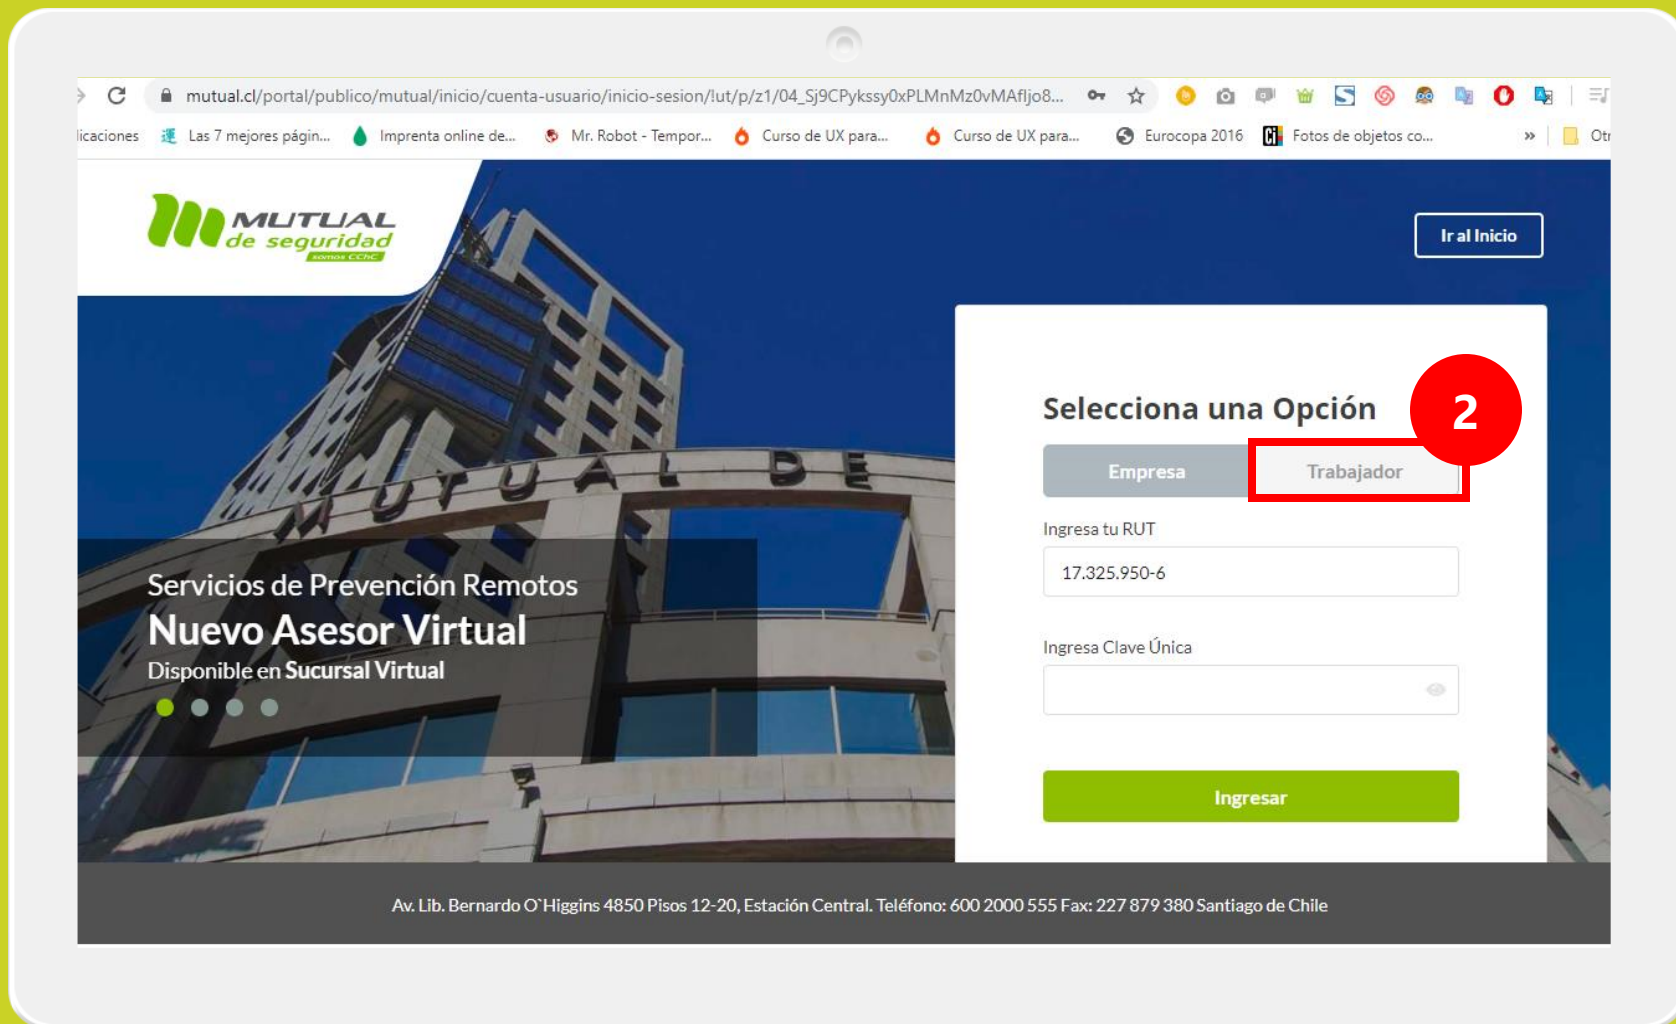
mutual.cl/portal/publico/mutual/inicio/cuenta-usuario/inicio-sesion/!ut/p/z1/04_Sj9CPykssy0xPLMnMz0vMAfIjo8...

licaciones Las 7 mejores págin... Imprenta online de... Mr. Robot - Tempor... Curso de UX para... Curso de UX para... Eurocopa 2016 Fotos de objetos co... » Otr

MUTUAL de seguridad somos CChC

Ir al Inicio

Selecciona una Opción

2

Empresa Trabajador

Ingresa tu RUT

17.325.950-6

Ingresa Clave Única

Ingresar

Servicios de Prevención Remotos
Nuevo Asesor Virtual
Disponible en Sucursal Virtual

MUTUAL DE

Av. Lib. Bernardo O`Higgins 4850 Pisos 12-20, Estación Central. Teléfono: 600 2000 555 Fax: 227 879 380 Santiago de Chile